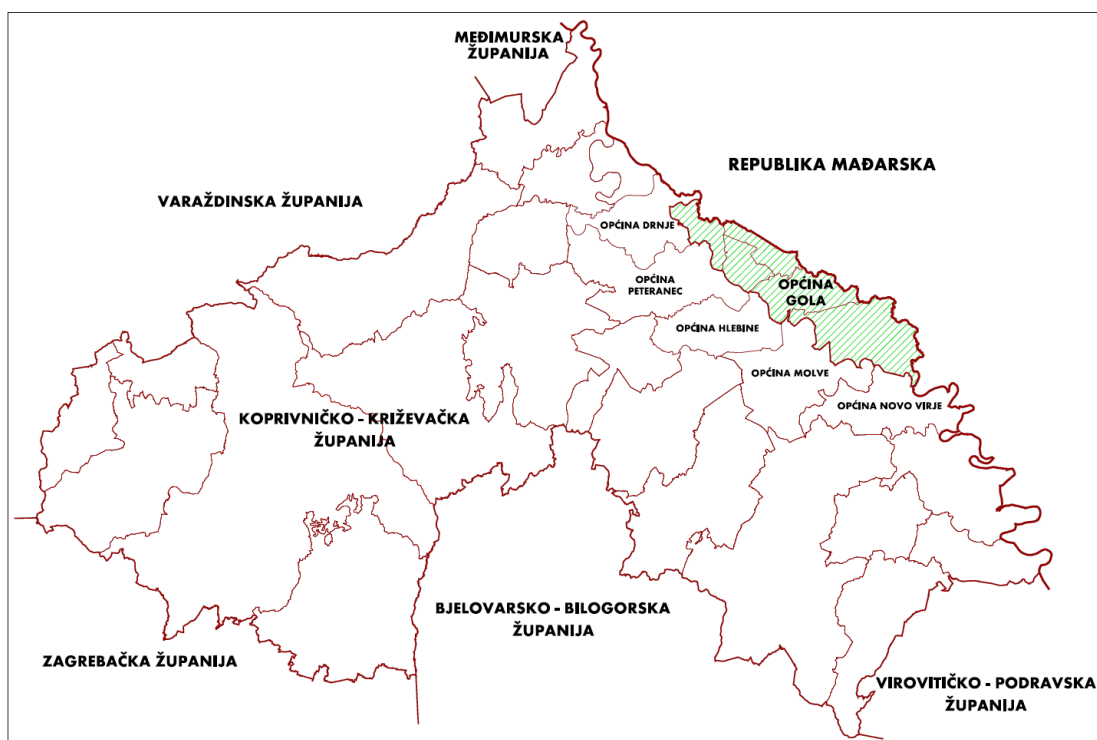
MEĐIMURSKA ŽUPANIJA

REPUBLIKA MAĐARSKA

VARAŽDINSKA ŽUPANIJA

OPĆINA DRNJE

OPĆINA PETERANEC

OPĆINA GOLA

OPĆINA HLEBINE

OPĆINA MOLVE

OPĆINA NOVO VIRJE

KOPRIVNIČKO - KRIŽEVAČKA ŽUPANIJA

BJELOVARSKO - BILOGORSKA ŽUPANIJA

ZAGREBAČKA ŽUPANIJA

VIROVITIČKO - PODRAVSKA ŽUPANIJA